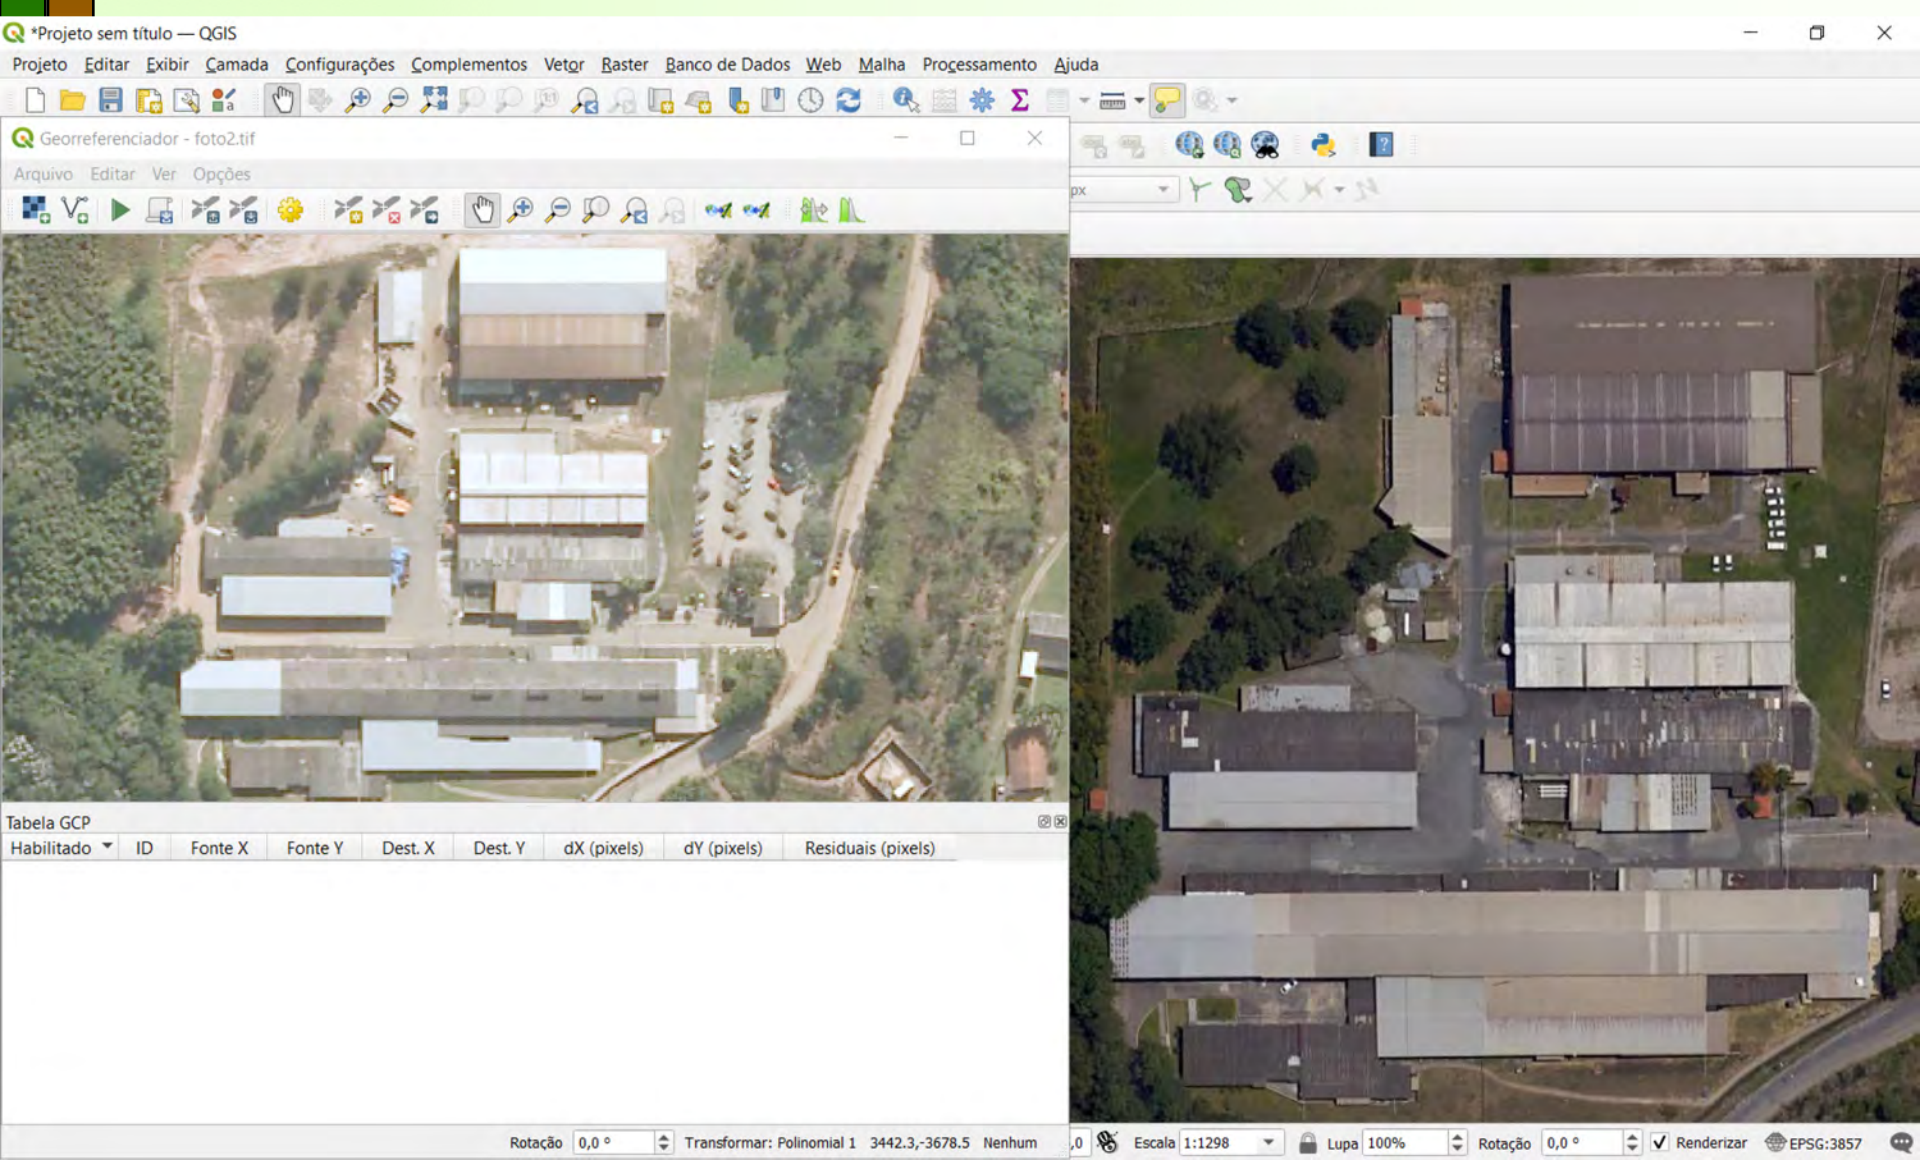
*Projeto sem título — QGIS

Projeto Editar Exibir Camada Configurações Complementos Vetor Raster Banco de Dados Web Malha Processamento Ajuda

Georreferenciador - foto2.tif

Arquivo Editar Ver Opções

px

Tabela GCP

| Habilitado | ID | Fonte X | Fonte Y | Dest. X | Dest. Y | dX (pixels) | dY (pixels) | Residuais (pixels) |
|---|---|---|---|---|---|---|---|---|

Rotação 0,0 ° Transformar: Polinomial 1 3442.3,-3678.5 Nenhum

,0 Escala 1:1298 Lupa 100% Rotação 0,0 ° Renderizar EPSG:3857